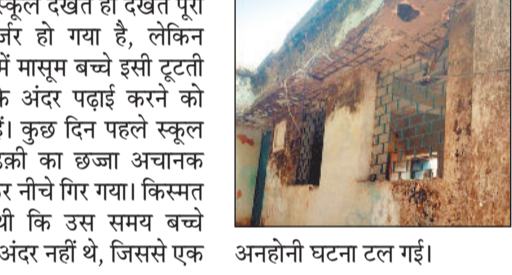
स्कूल देखते ही देखते पूरी र्जर हो गया है, लेकिन में मासूम बच्चे इसी टूटती के अंदर पढ़ाई करने को हैं। कुछ दिन पहले स्कूल ड़की का छज्जा अचानक र नीचे गिर गया। किस्मत थी कि उस समय बच्चे अंदर नहीं थे, जिससे एक

अनहोनी घटना टल गई।